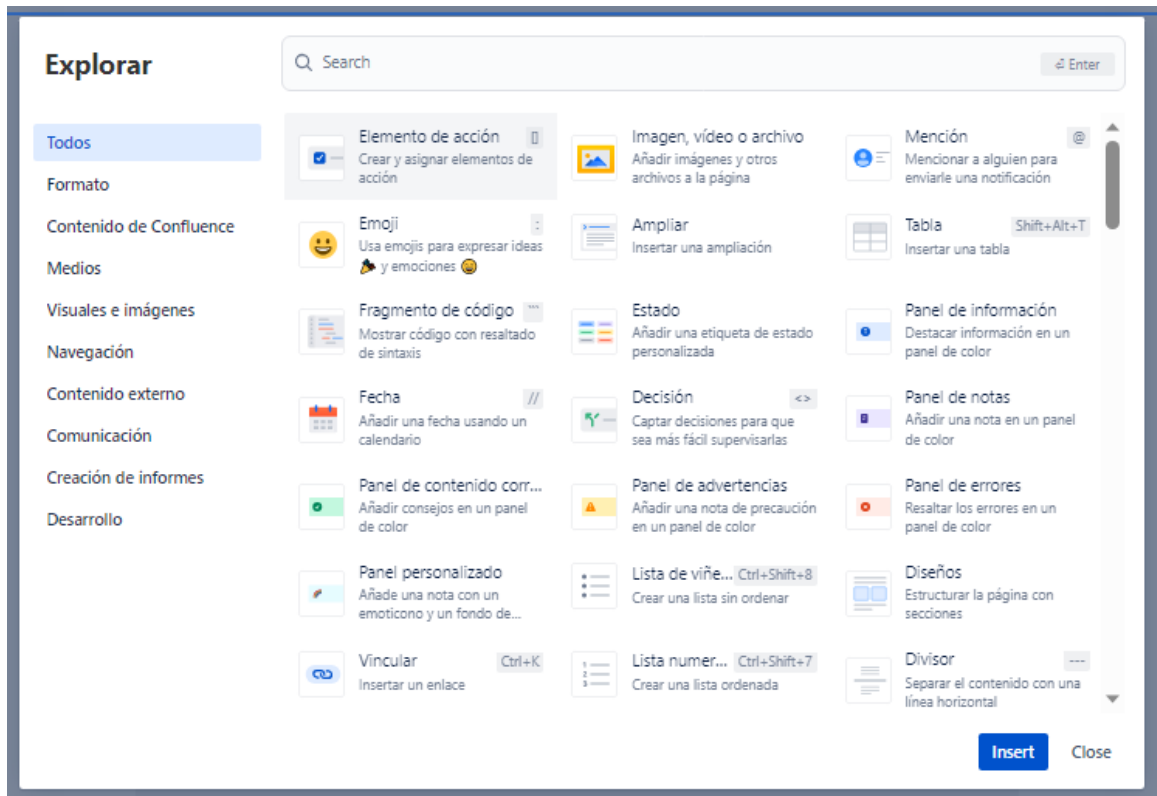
Explorar

Search
Enter

Todos
Formato
Contenido de Confluence
Medios
Visuales e imágenes
Navegación
Contenido externo
Comunicación
Creación de informes
Desarrollo

Elemento de acción []
Crear y asignar elementos de acción

Imagen, vídeo o archivo
Añadir imágenes y otros archivos a la página

Mención @
Mencionar a alguien para enviarle una notificación

Emoji :
Usa emojis para expresar ideas 🎉 y emociones 😀

Ampliar
Insertar una ampliación

Tabla Shift+Alt+T
Insertar una tabla

Fragmento de código ```
Mostrar código con resaltado de sintaxis

Estado
Añadir una etiqueta de estado personalizada

Panel de información
Destacar información en un panel de color

Fecha //
Añadir una fecha usando un calendario

Decisión <>
Captar decisiones para que sea más fácil supervisarlas

Panel de notas
Añadir una nota en un panel de color

Panel de contenido corr...
Añadir consejos en un panel de color

Panel de advertencias
Añadir una nota de precaución en un panel de color

Panel de errores
Resaltar los errores en un panel de color

Panel personalizado
Añade una nota con un emoticono y un fondo de...

Lista de viñe... Ctrl+Shift+8
Crear una lista sin ordenar

Diseños
Estructurar la página con secciones

Vincular Ctrl+K
Insertar un enlace

Lista numer... Ctrl+Shift+7
Crear una lista ordenada

Divisor ---
Separar el contenido con una línea horizontal

Insert
Close